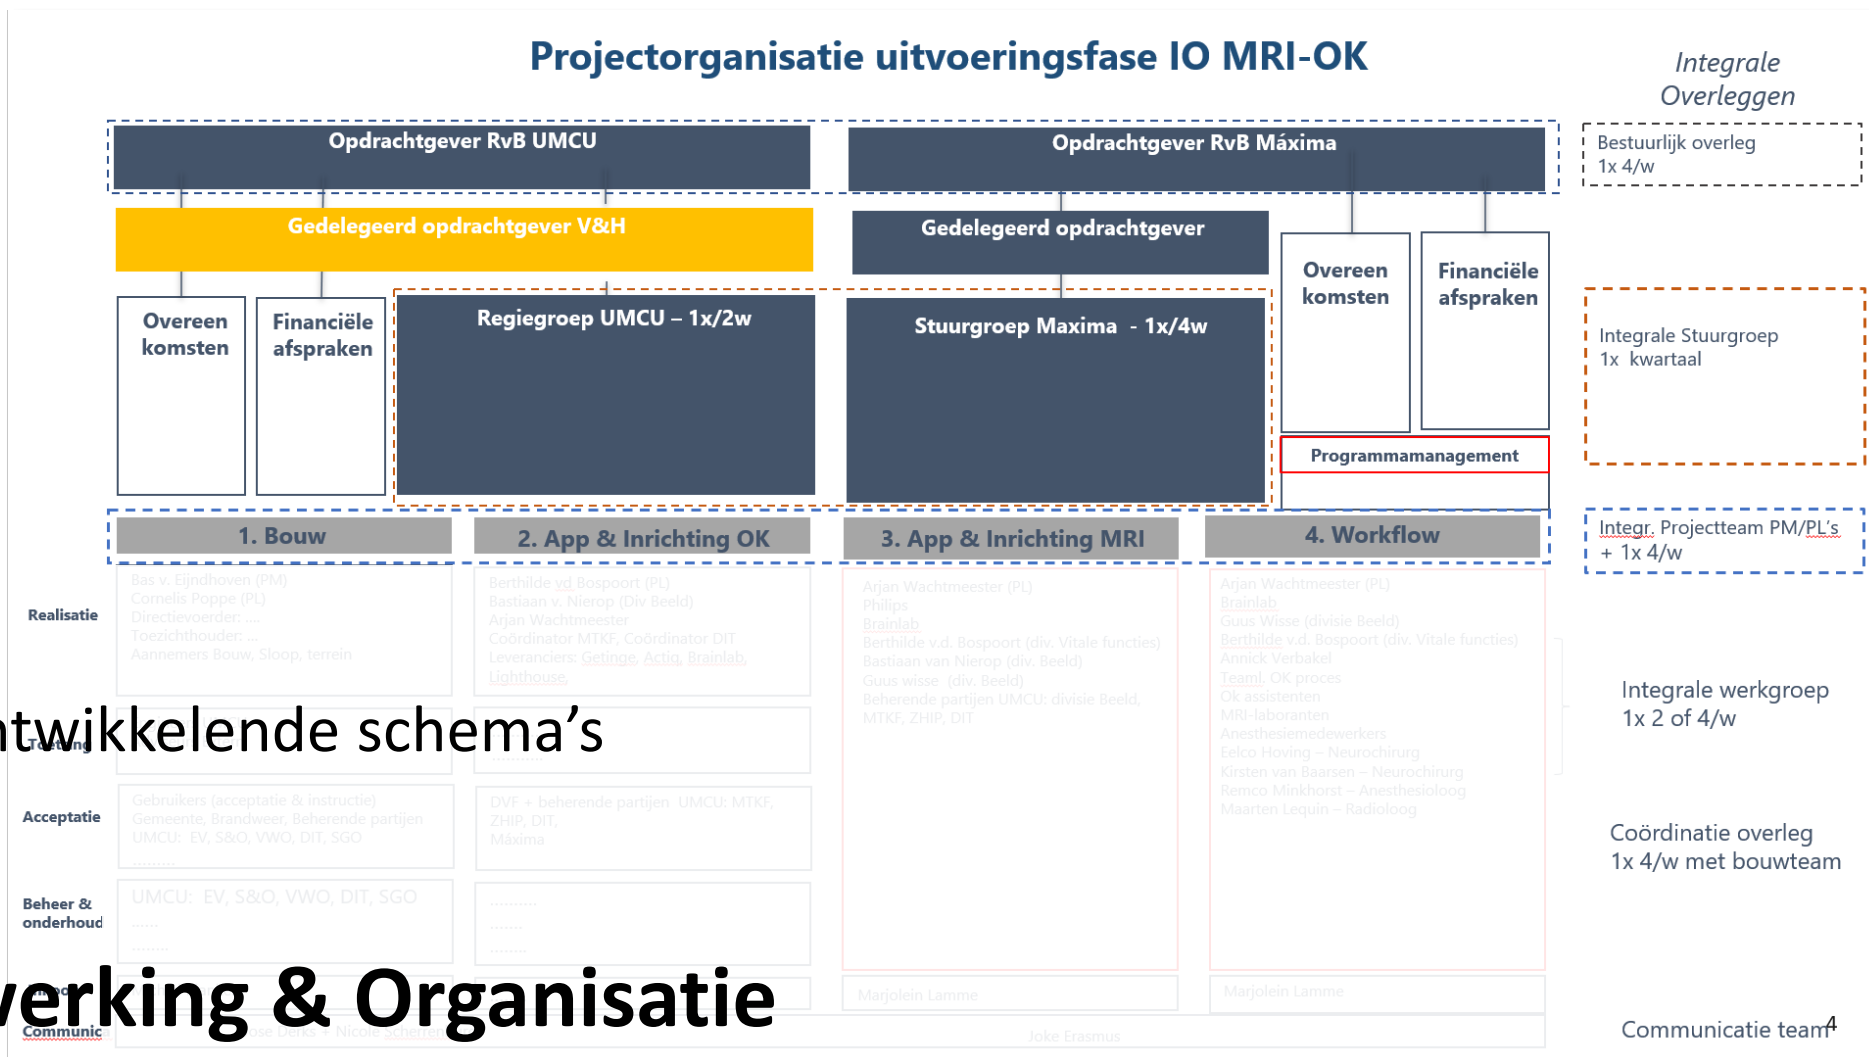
Projectorganisatie uitvoeringsfase IO MRI-OK

Integrale Overleggen

Opdrachtgever RvB UMCU

Opdrachtgever RvB Máxima

Bestuurlijk overleg 1x 4/w

Gedelegeerd opdrachtgever V&H

Gedelegeerd opdrachtgever

Overeen komsten

Financiële afspraken

Overeen komsten

Financiële afspraken

Regiegroep UMCU – 1x/2w

Stuurgroep Maxima - 1x/4w

Integrale Stuurgroep 1x kwartaal

Programmamanagement

1. Bouw

2. App & Inrichting OK

3. App & Inrichting MRI

4. Workflow

Integr. Projectteam PM/PL's + 1x 4/w

Realisatie

Bas v. Eijndhoven (PM)
Cornelis Poppe (PL)
Directievoerder: ...
Toezichthouder: ...
Aannemers Bouw, Sloop, terrein

Berthilde vd Bospoort (PL)
Bastiaan v. Nierop (Div Beeld)
Arjan Wachtmeester
Coördinator MTKF, Coördinator DIT
Leveranciers: Getinge, Actiq, Brainlab, Lighthouse

Arjan Wachtmeester (PL)
Philips
Brainlab
Berthilde v.d. Bospoort (div. Vitale functies)
Bastiaan van Nierop (div. Beeld)
Guus wisse (div. Beeld)
Beherende partijen UMCU: divisie Beeld, MTKF, ZHIP, DIT

Arjan Wachtmeester (PL)
Brainlab
Guus Wisse (divisie Beeld)
Berthilde v.d. Bospoort (div. Vitale functies)
Annick Verbakel
Teaml, OK proces
Ok assistenten
MRI-laboranten
Anesthesiemedewerkers
Eelco Hoving – Neurochirurg
Kirsten van Baarsen – Neurochirurg
Remco Minkhorst – Anesthesioloog
Maarten Lequin – Radioloog

Integrale werkgroep 1x 2 of 4/w

ntwikkelende schema's

Testing

Acceptatie

Gebruikers (acceptatie & instructie)
Gemeente, Brandweer, Beherende partijen
UMCU: EV, S&O, VWO, DIT, SGO

DVF + beherende partijen UMCU: MTKF, ZHIP, DIT, Máxima

Coördinatie overleg 1x 4/w met bouwteam

Beheer & onderhoud

UMCU: EV, S&O, VWO, DIT, SGO

Marjolein Lamme

Marjolein Lamme

erking & Organisatie

Communic

Joke Erasmus

Communicatie team

4